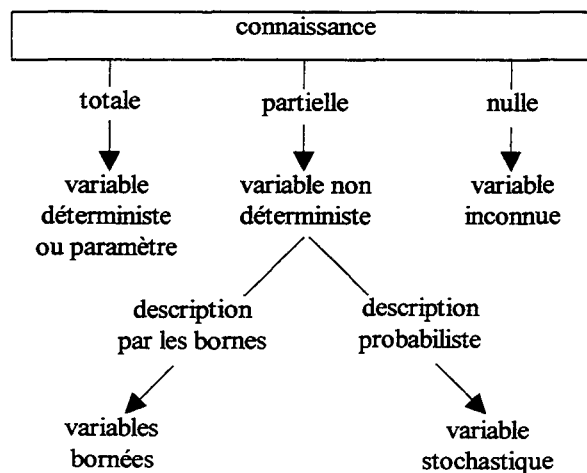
connaissance

totale

partielle

nulle

variable déterministe ou paramètre

variable non déterministe

variable inconnue

description par les bornes

description probabiliste

variables bornées

variable stochastique